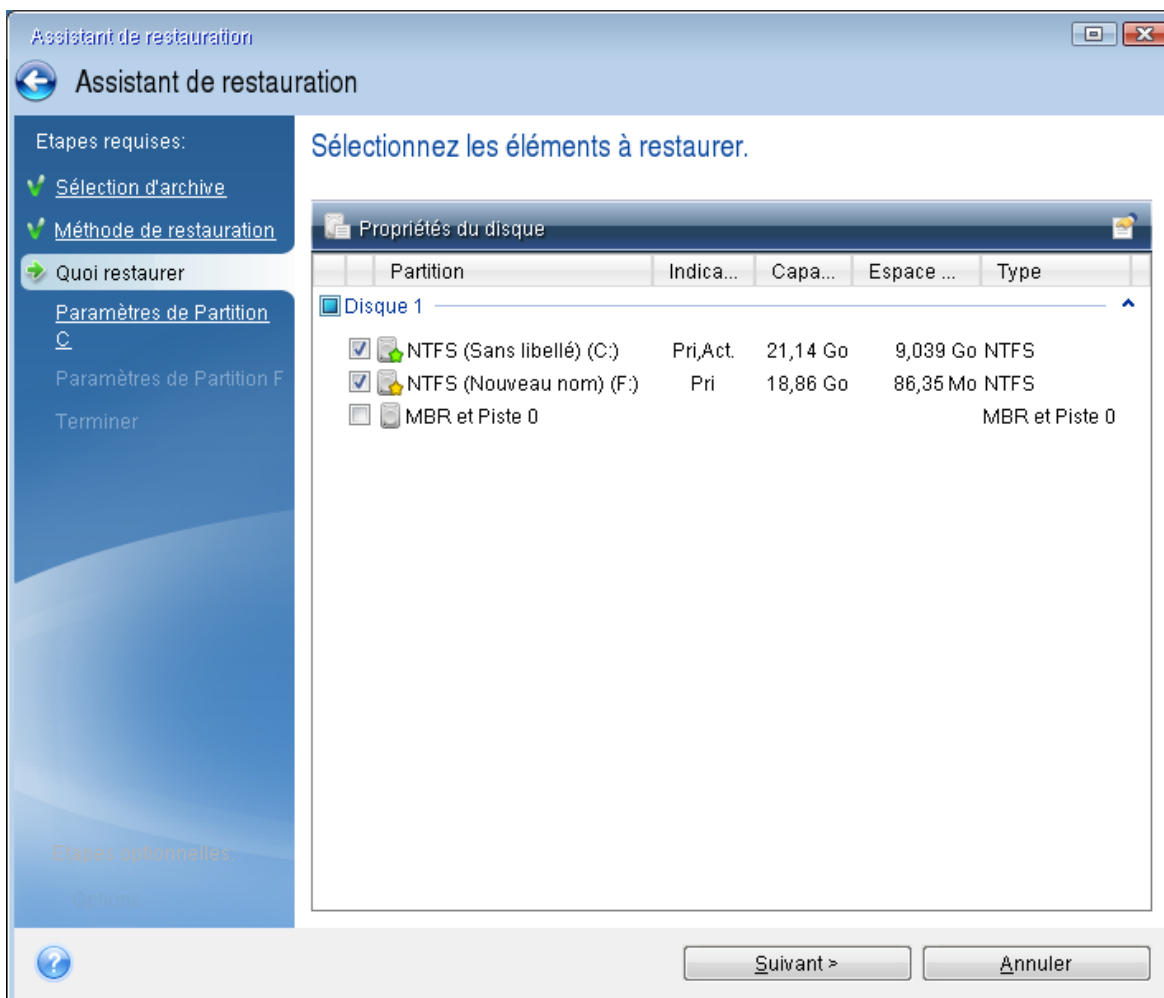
Assistant de restauration

Assistant de restauration

Etapes requises:

Sélection d'archive

Méthode de restauration

Quoi restaurer

Paramètres de Partition C

Paramètres de Partition F

Terminer

Etapes optionnelles:

Options

Sélectionnez les éléments à restaurer.

Propriétés du disque

| Partition | Indica... | Capa... | Espace ... | Type |
|---|---|---|---|---|
| Disque 1 | | | | |
| NTFS (Sans libellé) (C:) | Pri,Act. | 21,14 Go | 9,039 Go | NTFS |
| NTFS (Nouveau nom) (F:) | Pri | 18,86 Go | 86,35 Mo | NTFS |
| MBR et Piste 0 | | | | MBR et Piste 0 |

Suivant >

Annuler